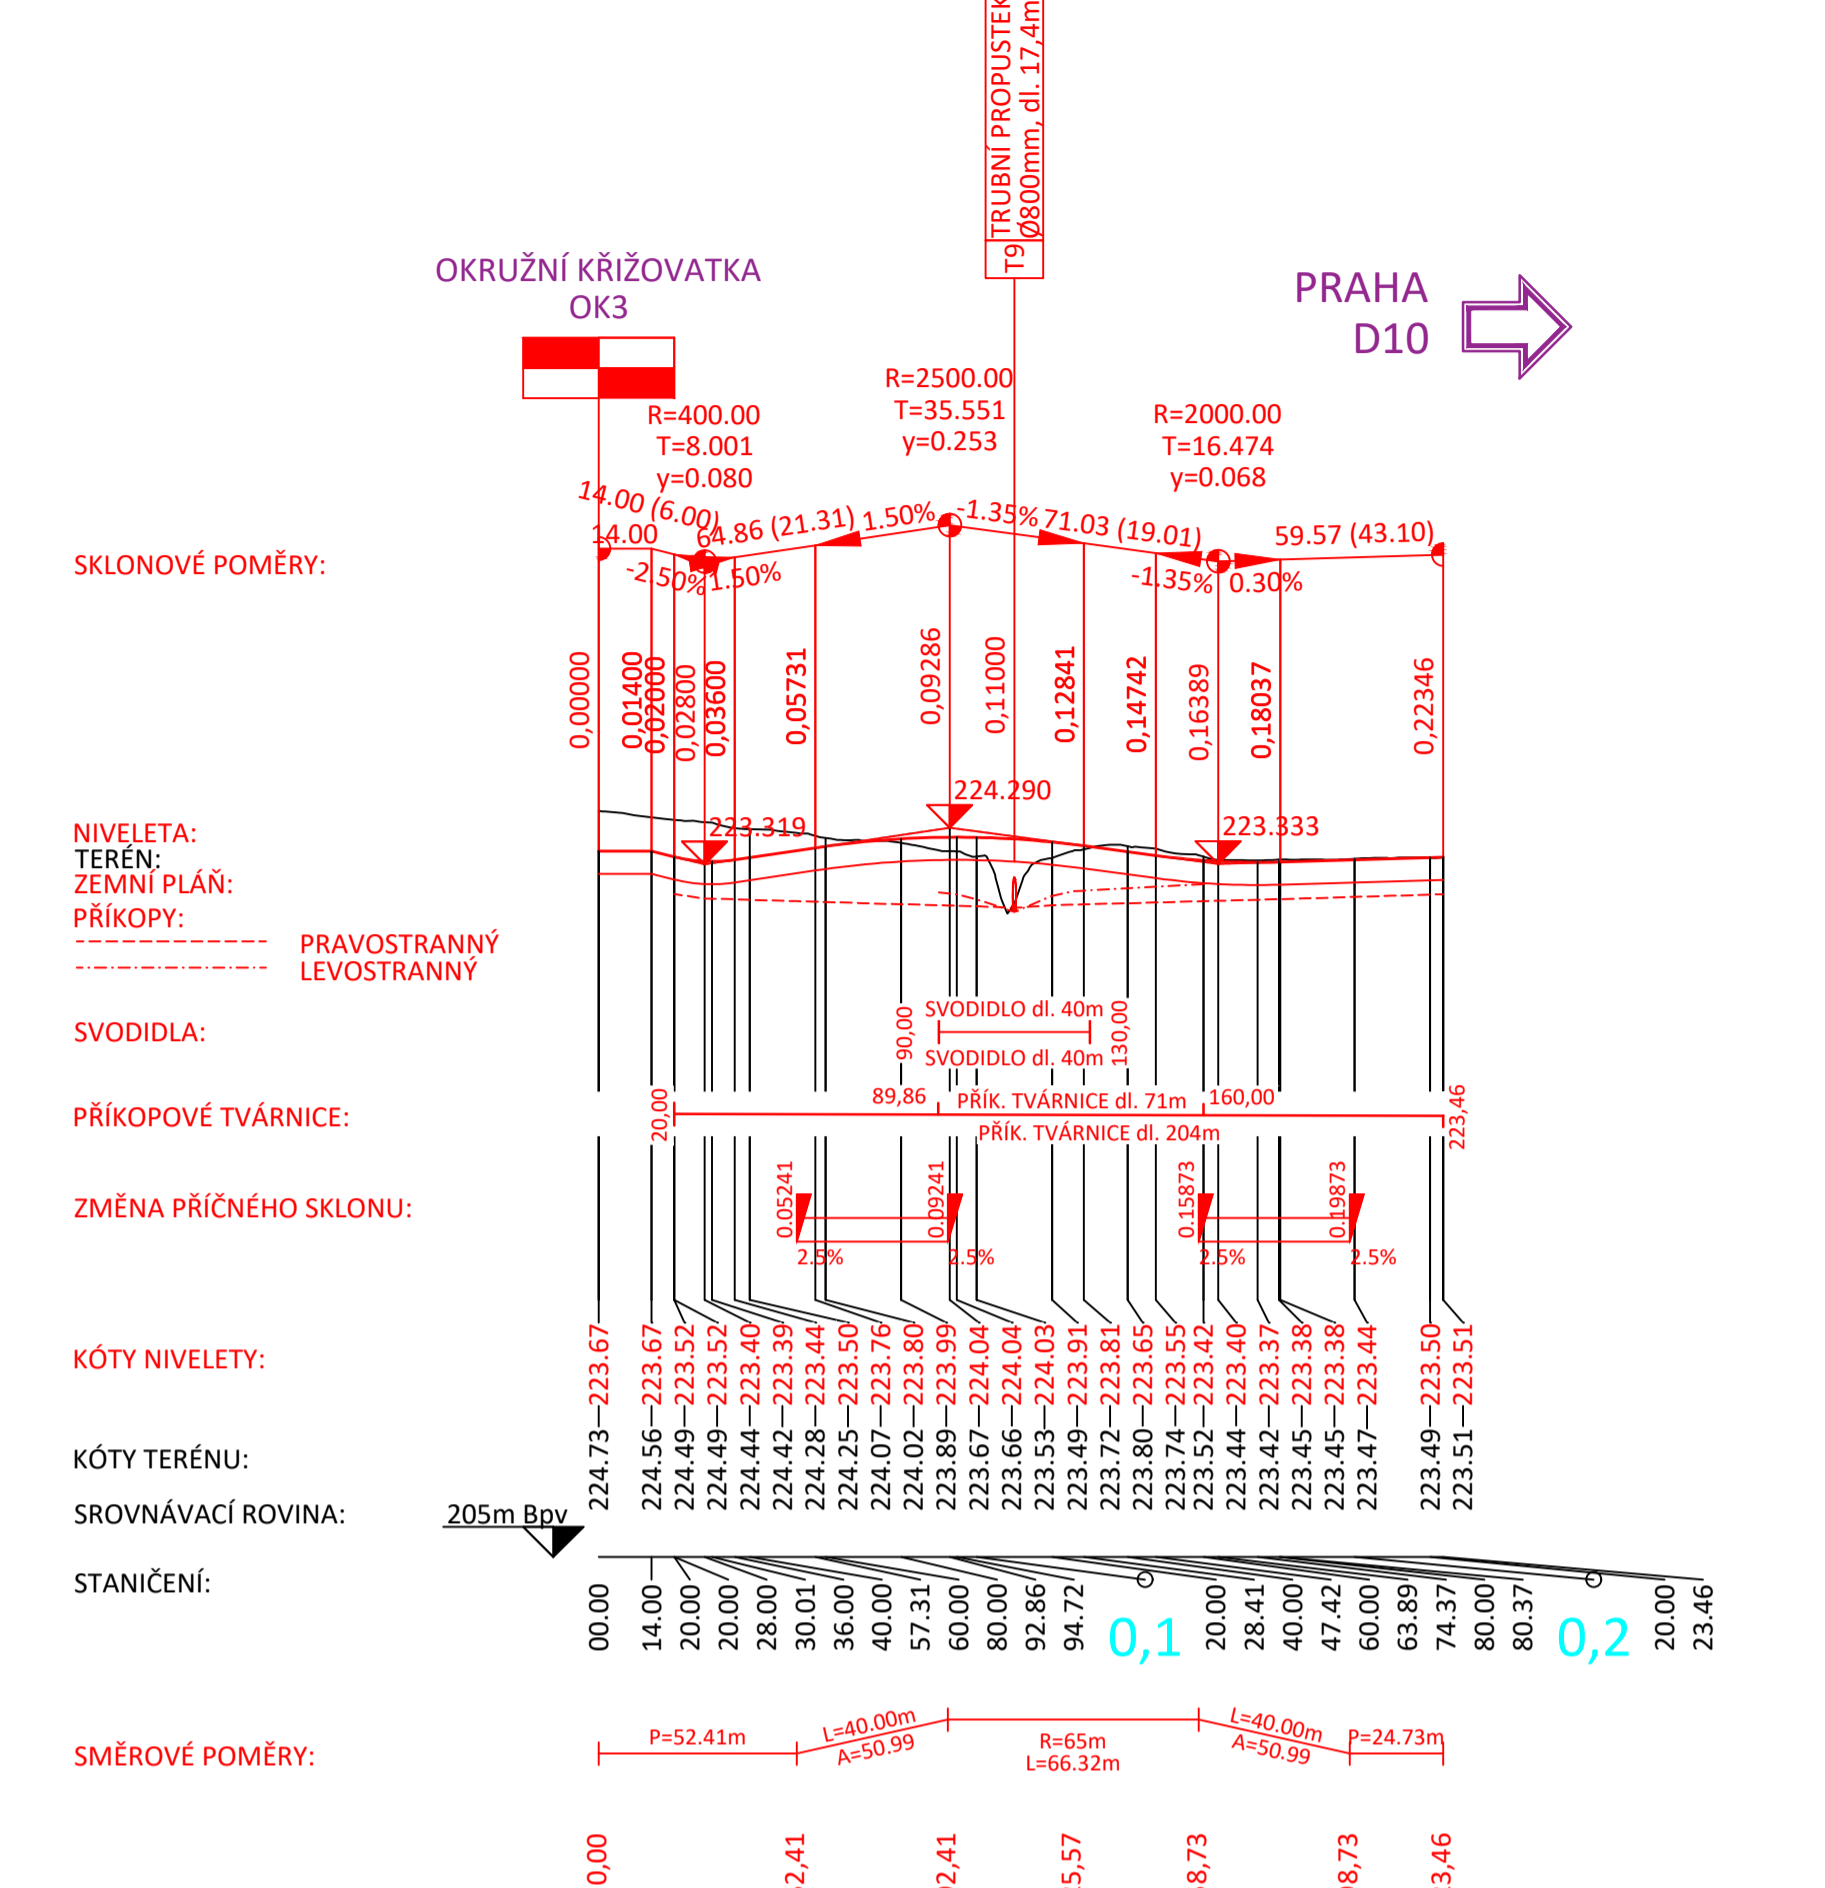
T9 TRUBNÍ PROPUSTEK
Ø800mm, dl. 17,4m

OKRUŽNÍ KŘIŽOVATKA
OK3

PRAHA
D10

R=400.00
T=8.001
y=0.080

R=2500.00
T=35.551
y=0.253

R=2000.00
T=16.474
y=0.068

SKLONOVÉ POMĚRY:
14.00 (6.00)
14.00
-2.50%
64.86 (21.31) 1.50%
1.50%
-1.35% 71.03 (19.01)
-1.35%
59.57 (43.10)
0.30%

0,00000 0,01400 0,02000 0,02800 0,03600 0,05731 0,09286 0,11000 0,12841 0,14742 0,16389 0,18037 0,22346

NIVELETA:
TERÉN:
ZEMNÍ PLÁŇ:
PŘÍKOPY:
PRAVOSTRANNÝ
LEVOSTRANNÝ

224.290
223.319
223.333

SVODIDLA:
90,00
SVODIDLO dl. 40m
SVODIDLO dl. 40m
130,00

PŘÍKOPOVÉ TVÁRNICE:
20,00
89,86
PŘÍK. TVÁRNICE dl. 71m
160,00
PŘÍK. TVÁRNICE dl. 204m
223,46

ZMĚNA PŘÍČNÉHO SKLONU:
0,05241
0,09241
0,15873
0,19873
2.5%
2.5%
2.5%
2.5%

KÓTY NIVELETY:
223.67 223.67 223.52 223.52 223.40 223.39 223.44 223.50 223.76 223.80 223.99 224.04 224.04 224.03 223.91 223.81 223.65 223.55 223.42 223.40 223.37 223.38 223.38 223.44 223.50 223.51

KÓTY TERÉNU:
224.73 224.56 224.49 224.49 224.44 224.42 224.28 224.25 224.07 224.02 223.89 223.67 223.66 223.53 223.49 223.72 223.80 223.74 223.52 223.44 223.42 223.45 223.45 223.47 223.49 223.51

SROVNÁVACÍ ROVINA:
205m Bpv

STANIČENÍ:
00.00 14.00 20.00 20.00 28.00 30.01 36.00 40.00 57.31 60.00 80.00 92.86 94.72 0,1 20.00 28.41 40.00 47.42 60.00 63.89 74.37 80.00 80.37 0,2 20.00 23.46

SMĚROVÉ POMĚRY:
P=52.41m
L=40.00m
A=50.99
R=65m
L=66.32m
L=40.00m
A=50.99
P=24.73m

0,00
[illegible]2,41
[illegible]2,41
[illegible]5,57
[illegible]8,73
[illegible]8,73
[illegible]3,46